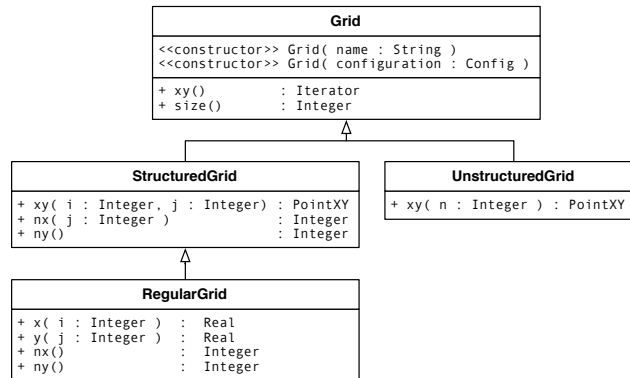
Grid

<<constructor>> Grid( name : String )
<<constructor>> Grid( configuration : Config )

+ xy() : Iterator
+ size() : Integer

StructuredGrid

+ xy( i : Integer, j : Integer) : PointXY
+ nx( j : Integer ) : Integer
+ ny() : Integer

UnstructuredGrid

+ xy( n : Integer ) : PointXY

RegularGrid

+ x( i : Integer ) : Real
+ y( j : Integer ) : Real
+ nx() : Integer
+ ny() : Integer